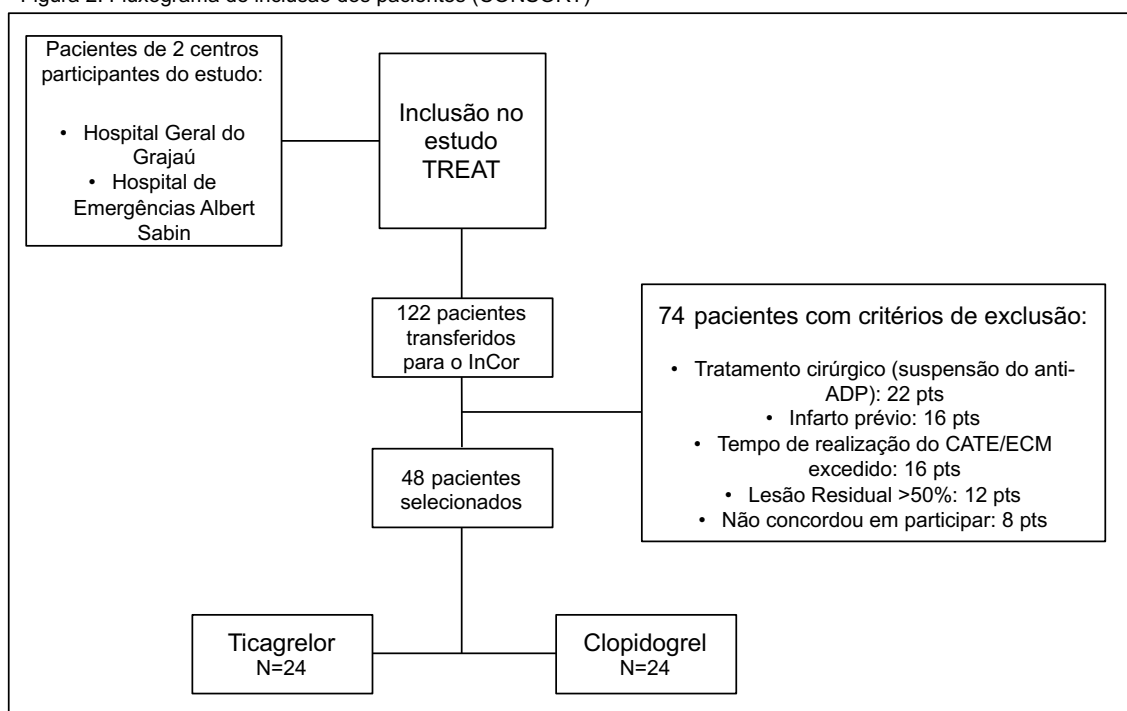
Figura 2: Fluxograma de inclusão dos pacientes (CONSORT)

Pacientes de 2 centros participantes do estudo:

• Hospital Geral do Grajaú
• Hospital de Emergências Albert Sabin

Inclusão no estudo TREAT

122 pacientes transferidos para o InCor

74 pacientes com critérios de exclusão:

• Tratamento cirúrgico (suspensão do anti-ADP): 22 pts
• Infarto prévio: 16 pts
• Tempo de realização do CATE/ECM excedido: 16 pts
• Lesão Residual >50%: 12 pts
• Não concordou em participar: 8 pts

48 pacientes selecionados

Ticagrelor
N=24

Clopidogrel
N=24